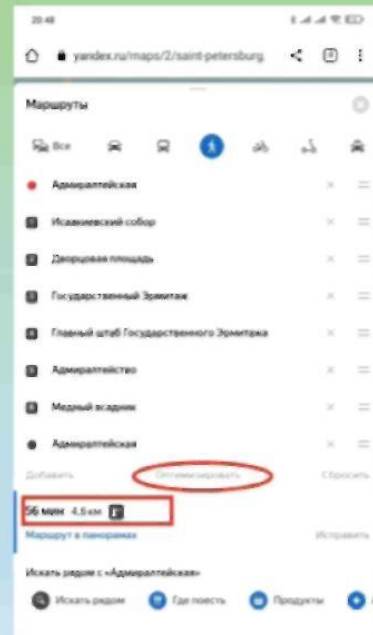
20:48

yandex.ru/maps/2/saint-petersburg

Маршруты

Все

Адмиралтейская

Исаакиевский собор

Дворцовая площадь

Государственный Эрмитаж

Главный штаб Государственного Эрмитажа

Адмиралтейство

Медный всадник

Адмиралтейская

Добавить

Оптимизировать

Сбросить

56 мин 4,5 км

Маршрут в панорамах

Исправить

Искать рядом с «Адмиралтейская»

Искать рядом

Где поесть

Продукты